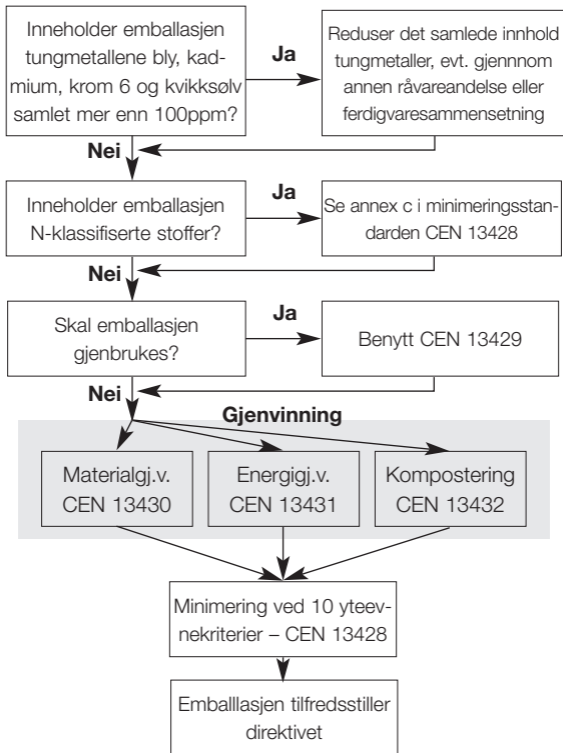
Inneholder emballasjen tungmetallene bly, kadmium, krom 6 og kvikksølv samlet mer enn 100ppm?

Ja

Reduser det samlede innhold tungmetaller, evt. gjennnom annen råvareandelse eller ferdigvaresammensetning

Nei

Inneholder emballasjen N-klassifiserte stoffer?

Ja

Se annex c i minimeringsstandarden CEN 13428

Nei

Skal emballasjen gjenbrukes?

Ja

Benytt CEN 13429

Nei

Gjenvinning

Materialgj.v. CEN 13430

Energigj.v. CEN 13431

Kompostering CEN 13432

Minimering ved 10 yteevnekriterier – CEN 13428

Emballlasjen tilfredsstiller direktivet